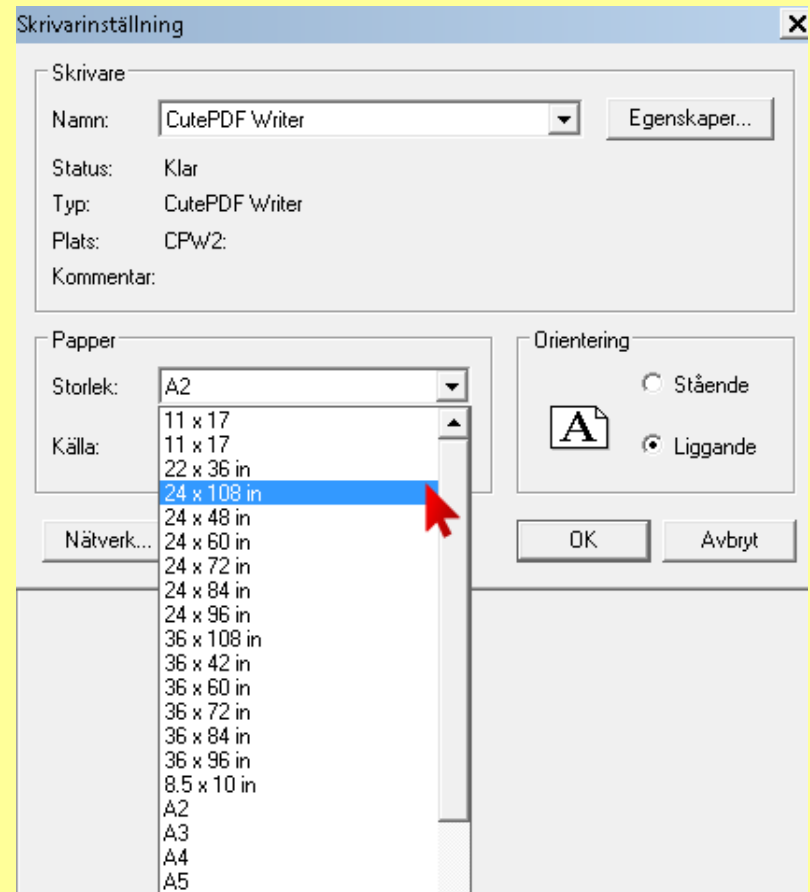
Skrivarinställning

X

Skrivare

Namn: CutePDF Writer

Egenskaper...

Status: Klar

Typ: CutePDF Writer

Plats: CPW2:

Kommentar:

Papper

Storlek: A2

Källa:

11 x 17
11 x 17
22 x 36 in
24 x 108 in
24 x 48 in
24 x 60 in
24 x 72 in
24 x 84 in
24 x 96 in
36 x 108 in
36 x 42 in
36 x 60 in
36 x 72 in
36 x 84 in
36 x 96 in
8.5 x 10 in
A2
A3
A4
A5

Orientering

A

Stående

Liggande

Nätverk...

OK

Avbryt